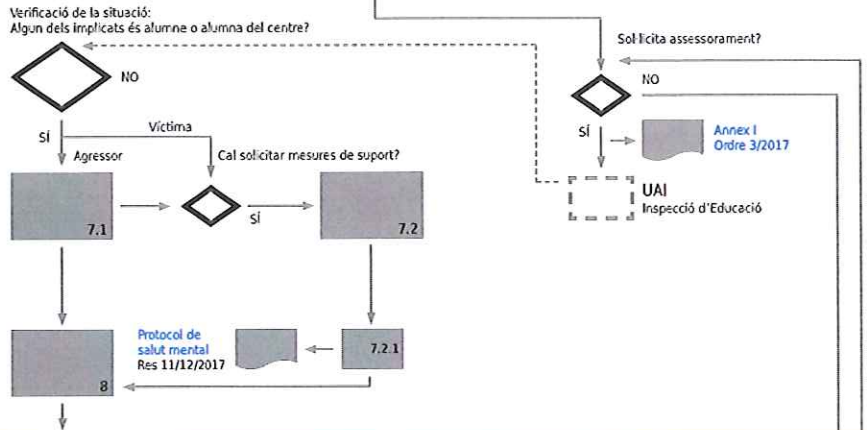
Verificació de la situació:
Algun dels implicats és alumne o alumna del centre?

NO

SÍ

Víctima

Agressor

Cal sol·licitar mesures de suport?

SÍ

7.1

7.2

Protocol de salut mental
Res 11/12/2017

7.2.1

8

Sol·licita assessorament?

NO

SÍ

Annex I
Ordre 3/2017

UAI
Inspecció d'Educació